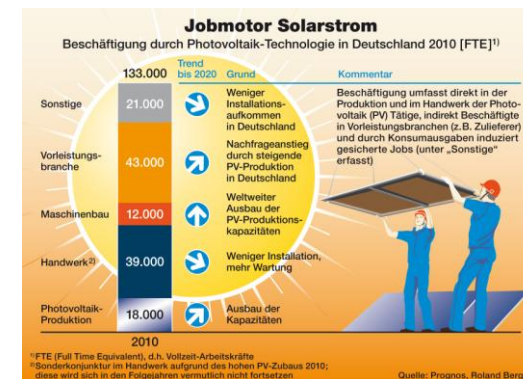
Jobmotor Solarstrom

Beschäftigung durch Photovoltaik-Technologie in Deutschland 2010 [FTE]¹⁾

| | 133.000 | Trend bis 2020 | Grund |
|---|---|---|---|
| Sonstige | 21.000 | | Weniger Installationsaufkommen in Deutschland |
| Vorleistungsbranche | 43.000 | | Nachfrageanstieg durch steigende PV-Produktion in Deutschland |
| Maschinenbau | 12.000 | | Weltweiter Ausbau der PV-Produktionskapazitäten |
| Handwerk²⁾ | 39.000 | | Weniger Installation, mehr Wartung |
| Photovoltaik-Produktion | 18.000 | | Ausbau der Kapazitäten |
| | 2010 | | |

Kommentar

Beschäftigung umfasst direkt in der Produktion und im Handwerk der Photovoltaik (PV) Tätige, indirekt Beschäftigte in Vorleistungsbranchen (z.B. Zulieferer) und durch Konsumausgaben induziert gesicherte Jobs (unter „Sonstige" erfasst)

¹⁾FTE (Full Time Equivalent), d.h. Vollzeit-Arbeitskräfte
²⁾Sonderkonjunktur im Handwerk aufgrund des hohen PV-Zubaus 2010; diese wird sich in den Folgejahren vermutlich nicht fortsetzen

Quelle: Prognos, Roland Berg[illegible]